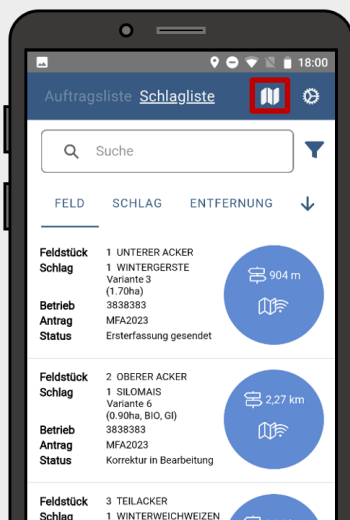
18:00

Auftragsliste Schlagliste

Suche

FELD SCHLAG ENTFERNUNG

Feldstück 1 UNTERER ACKER
Schlag 1 WINTERGERSTE Variante 3 (1.70ha)
Betrieb 3838383
Antrag MFA2023
Status Ersterfassung gesendet

904 m

Feldstück 2 OBERER ACKER
Schlag 1 SILOMAIS Variante 6 (0.90ha, BIO, GI)
Betrieb 3838383
Antrag MFA2023
Status Korrektur in Bearbeitung

2,27 km

Feldstück 3 TEILACKER
Schlag 1 WINTERWEICHWEIZEN